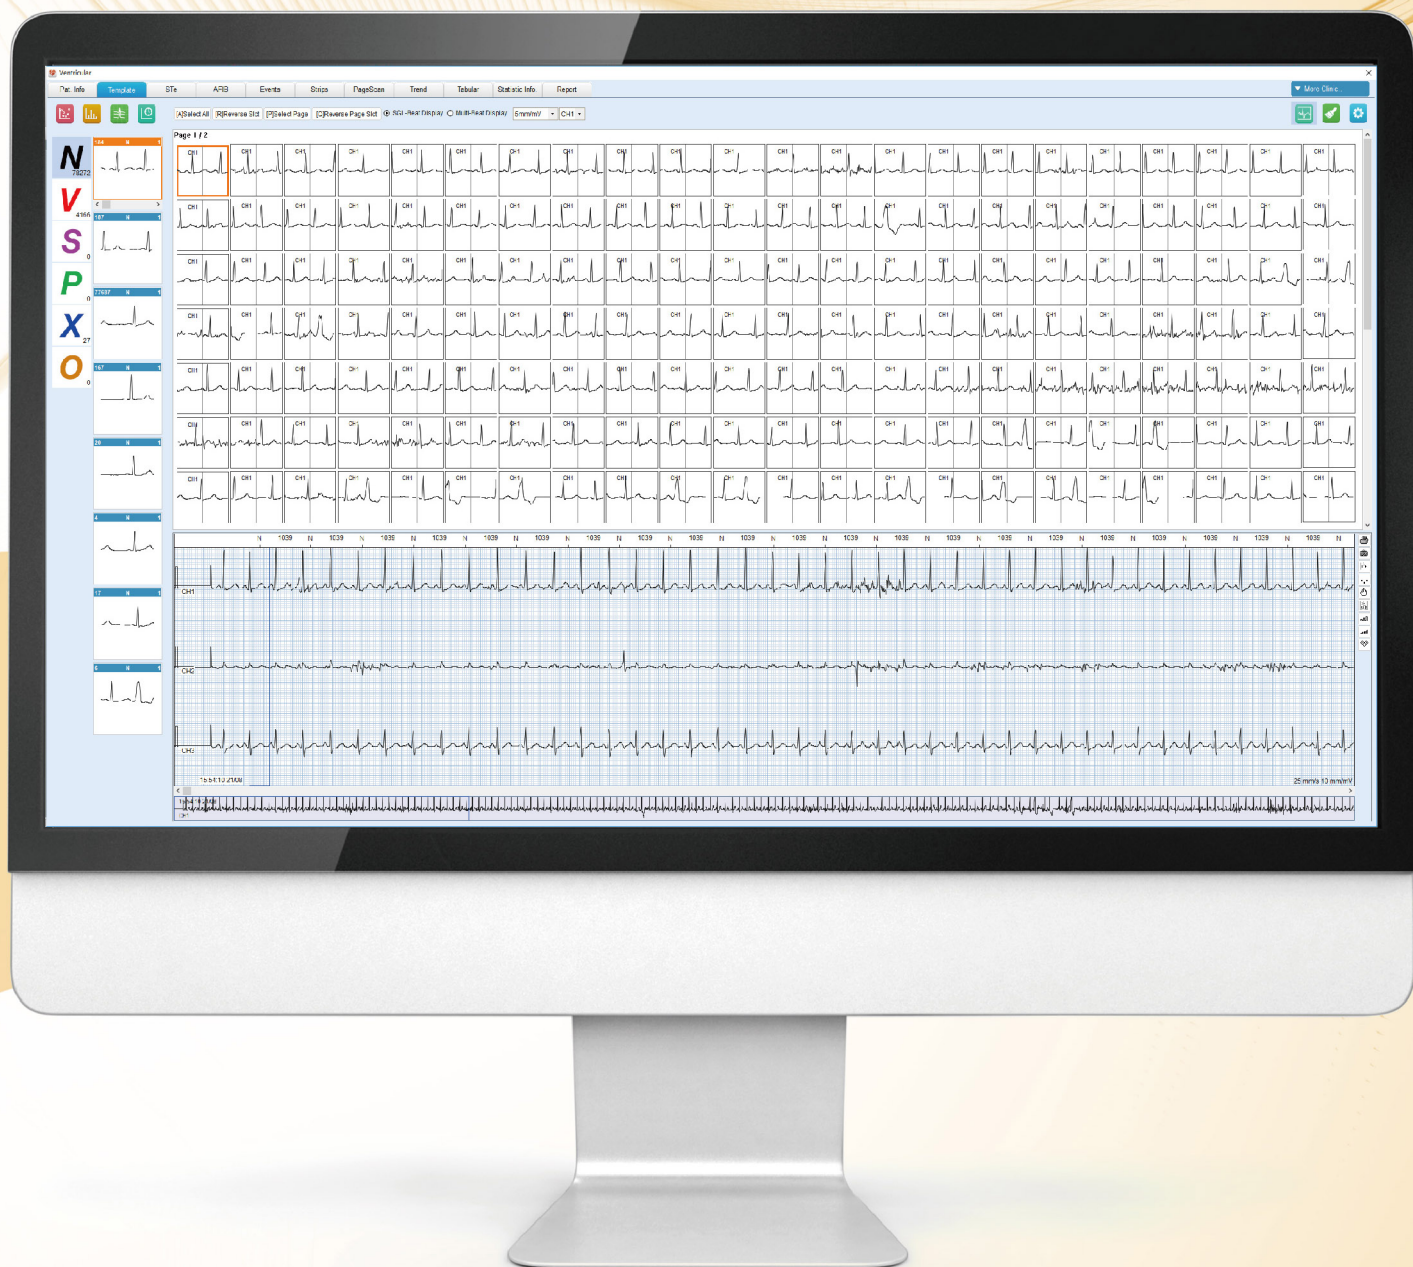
Pat. Info | Template | STe | ARR | Events | Strips | PageScan | Trend | Tabular | Statistic Info | Report

Mayo Clinic

[A]Select All [R]Reverse Slct [P]Select Page [C]Reverse Page Slct ◉ Sgl-Beat Display ○ Multi-Beat Display 5mm/mV CH1

Page 1 / 2

N 78272
V 4166
S 0
P 0
X 27
O 0

CH1 CH1 CH1 CH1 CH1 CH1 CH1 CH1 CH1 CH1 CH1 CH1 CH1 CH1 CH1 CH1 CH1 CH1 CH1 CH1 CH1 CH1 CH1 CH1

N 1039 N 1039 N 1039 N 1039 N 1039 N 1039 N 1039 N 1039 N 1039 N 1039 N 1039 N 1039 N 1039 N 1039 N 1039 N 1039 N 1039 N 1039 N 1039 N 1039 N

CH1
CH2
CH3

25 mm/s 10 mm/mV